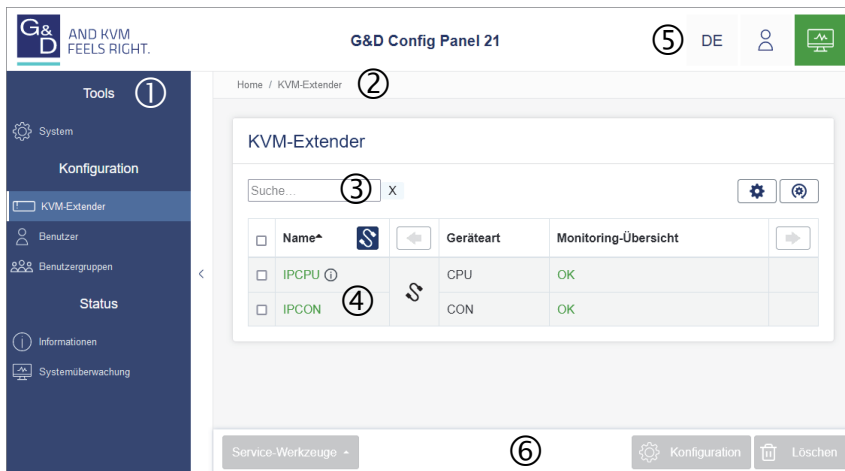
G&D AND KVM FEELS RIGHT.

G&D Config Panel 21

⑤ DE

Tools ①

System

Konfiguration

KVM-Extender

Benutzer

Benutzergruppen

Status

Informationen

Systemüberwachung

Home / KVM-Extender ②

KVM-Extender

Suche... ③ X

| | Name | | Geräteart | Monitoring-Übersicht | |
|---|---|---|---|---|---|
| ☐ | IPCPU ⓘ | | CPU | OK | |
| ☐ | IPCON ④ | | CON | OK | |

Service-Werkzeuge ⑥ Konfiguration Löschen